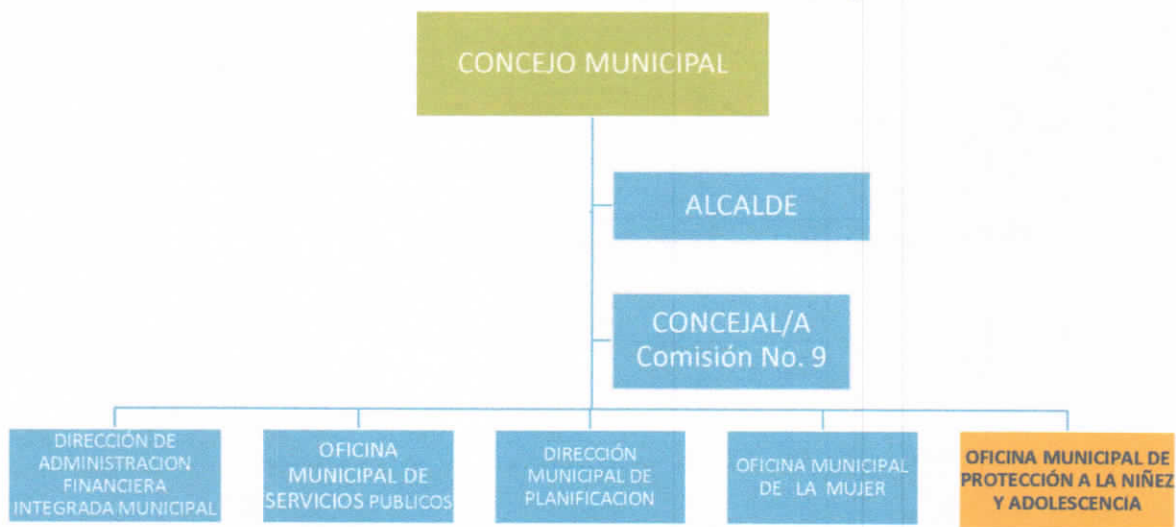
CONCEJO MUNICIPAL

ALCALDE

CONCEJAL/A
Comisión No. 9

DIRECCIÓN DE ADMINISTRACION FINANCIERA INTEGRADA MUNICIPAL

OFICINA MUNICIPAL DE SERVICIOS PUBLICOS

DIRECCIÓN MUNICIPAL DE PLANIFICACION

OFICINA MUNICIPAL DE LA MUJER

OFICINA MUNICIPAL DE PROTECCIÓN A LA NIÑEZ Y ADOLESCENCIA